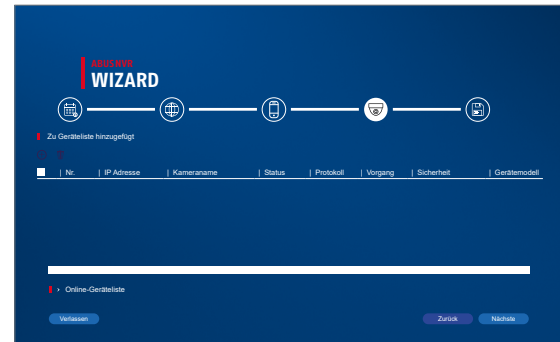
ABUSNVR
WIZARD

Zu Geräteliste hinzugefügt

| Nr. | IP Adresse | Kameraname | Status | Protokoll | Vorgang | Sicherheit | Gerätemodell |
|---|---|---|---|---|---|---|---|

› Online-Geräteliste

Verlassen

Zurück

Nächste